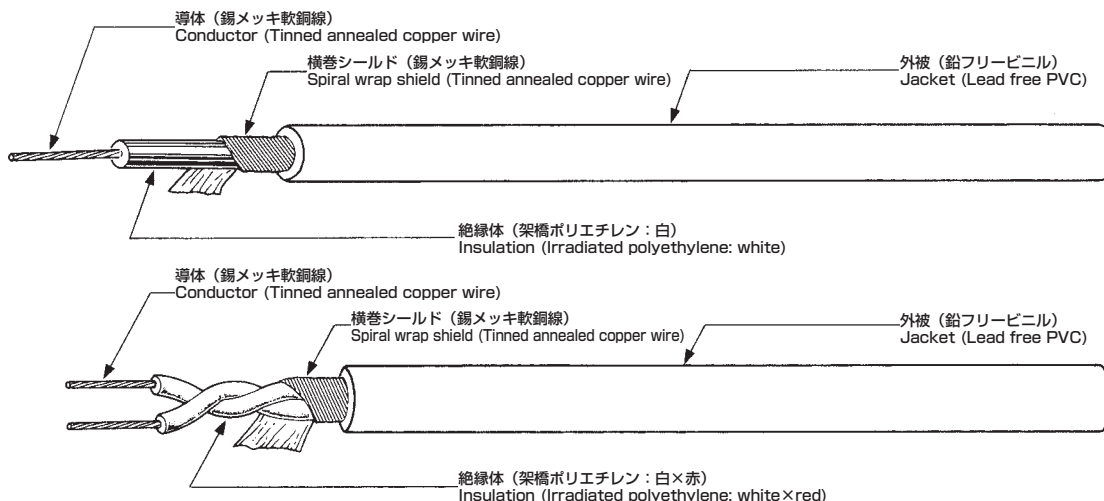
導体（錫メッキ軟銅線）
Conductor (Tinned annealed copper wire)

横巻シールド（錫メッキ軟銅線）
Spiral wrap shield (Tinned annealed copper wire)

外被（鉛フリービニル）
Jacket (Lead free PVC)

絶縁体（架橋ポリエチレン：白）
Insulation (Irradiated polyethylene: white)

導体（錫メッキ軟銅線）
Conductor (Tinned annealed copper wire)

横巻シールド（錫メッキ軟銅線）
Spiral wrap shield (Tinned annealed copper wire)

外被（鉛フリービニル）
Jacket (Lead free PVC)

絶縁体（架橋ポリエチレン：白×赤）
Insulation (Irradiated polyethylene: white×red)